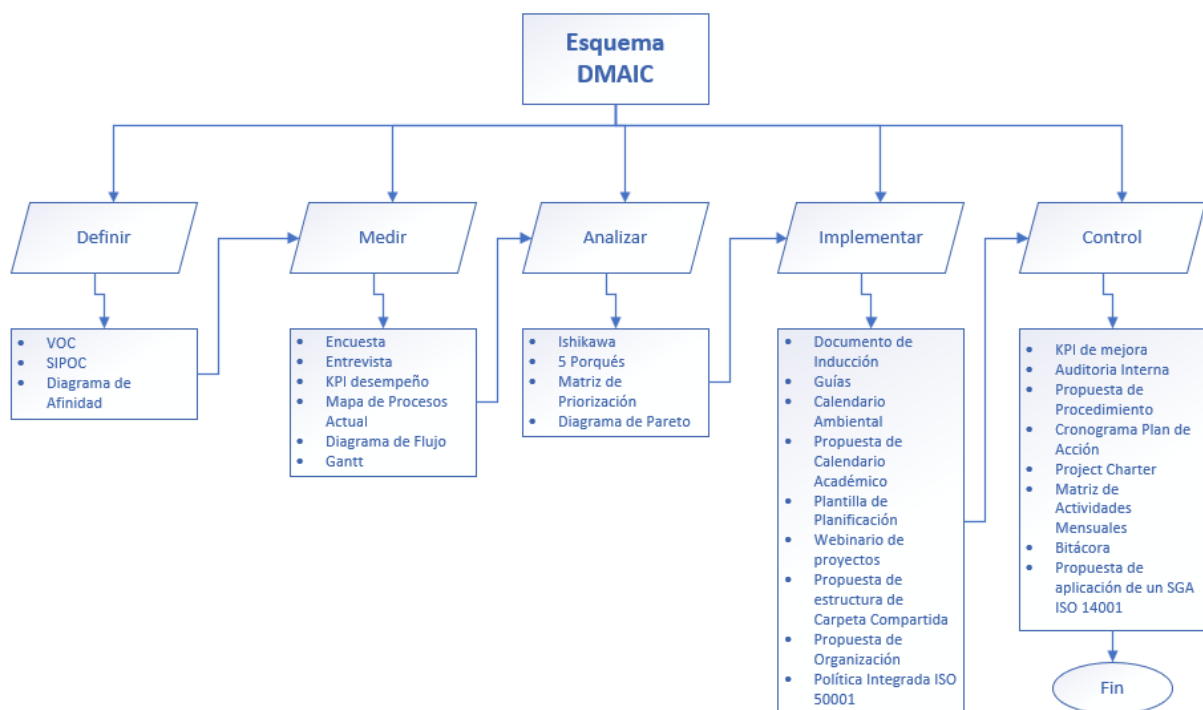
Esquema DMAIC

Definir

- VOC
- SIPOC
- Diagrama de Afinidad

Medir

- Encuesta
- Entrevista
- KPI desempeño
- Mapa de Procesos Actual
- Diagrama de Flujo
- Gantt

Analizar

- Ishikawa
- 5 Porqués
- Matriz de Priorización
- Diagrama de Pareto

Implementar

- Documento de Inducción
- Guías
- Calendario Ambiental
- Propuesta de Calendario Académico
- Plantilla de Planificación
- Webinario de proyectos
- Propuesta de estructura de Carpeta Compartida
- Propuesta de Organización
- Política Integrada ISO 50001

Control

- KPI de mejora
- Auditoria Interna
- Propuesta de Procedimiento
- Cronograma Plan de Acción
- Project Charter
- Matriz de Actividades Mensuales
- Bitácora
- Propuesta de aplicación de un SGA ISO 14001

Fin